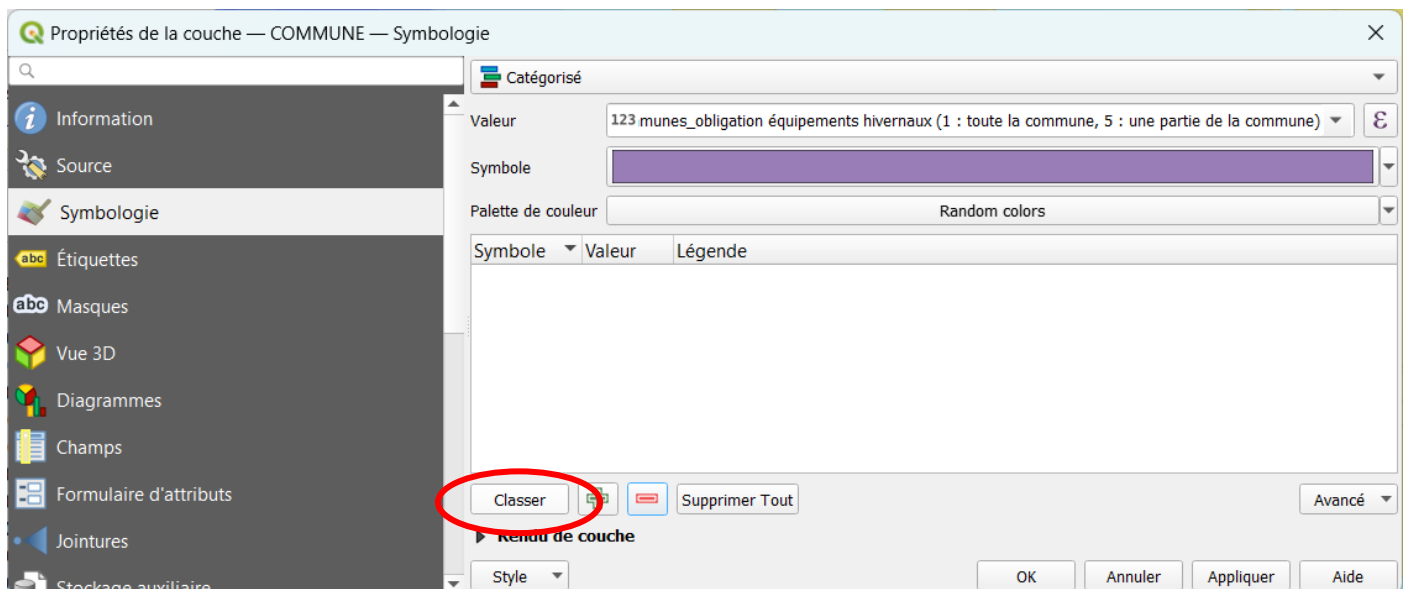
Propriétés de la couche — COMMUNE — Symbologie

Information
Source
Symbologie
Étiquettes
Masques
Vue 3D
Diagrammes
Champs
Formulaire d'attributs
Jointures
Stockage auxiliaire

Catégorisé
Valeur
123 munes_obligation équipements hivernaux (1 : toute la commune, 5 : une partie de la commune)
Symbole
Palette de couleur
Random colors

| Symbole | Valeur | Légende |
|---|---|---|

Classer
Supprimer Tout
Avancé
Rendu de couche
Style
OK
Annuler
Appliquer
Aide